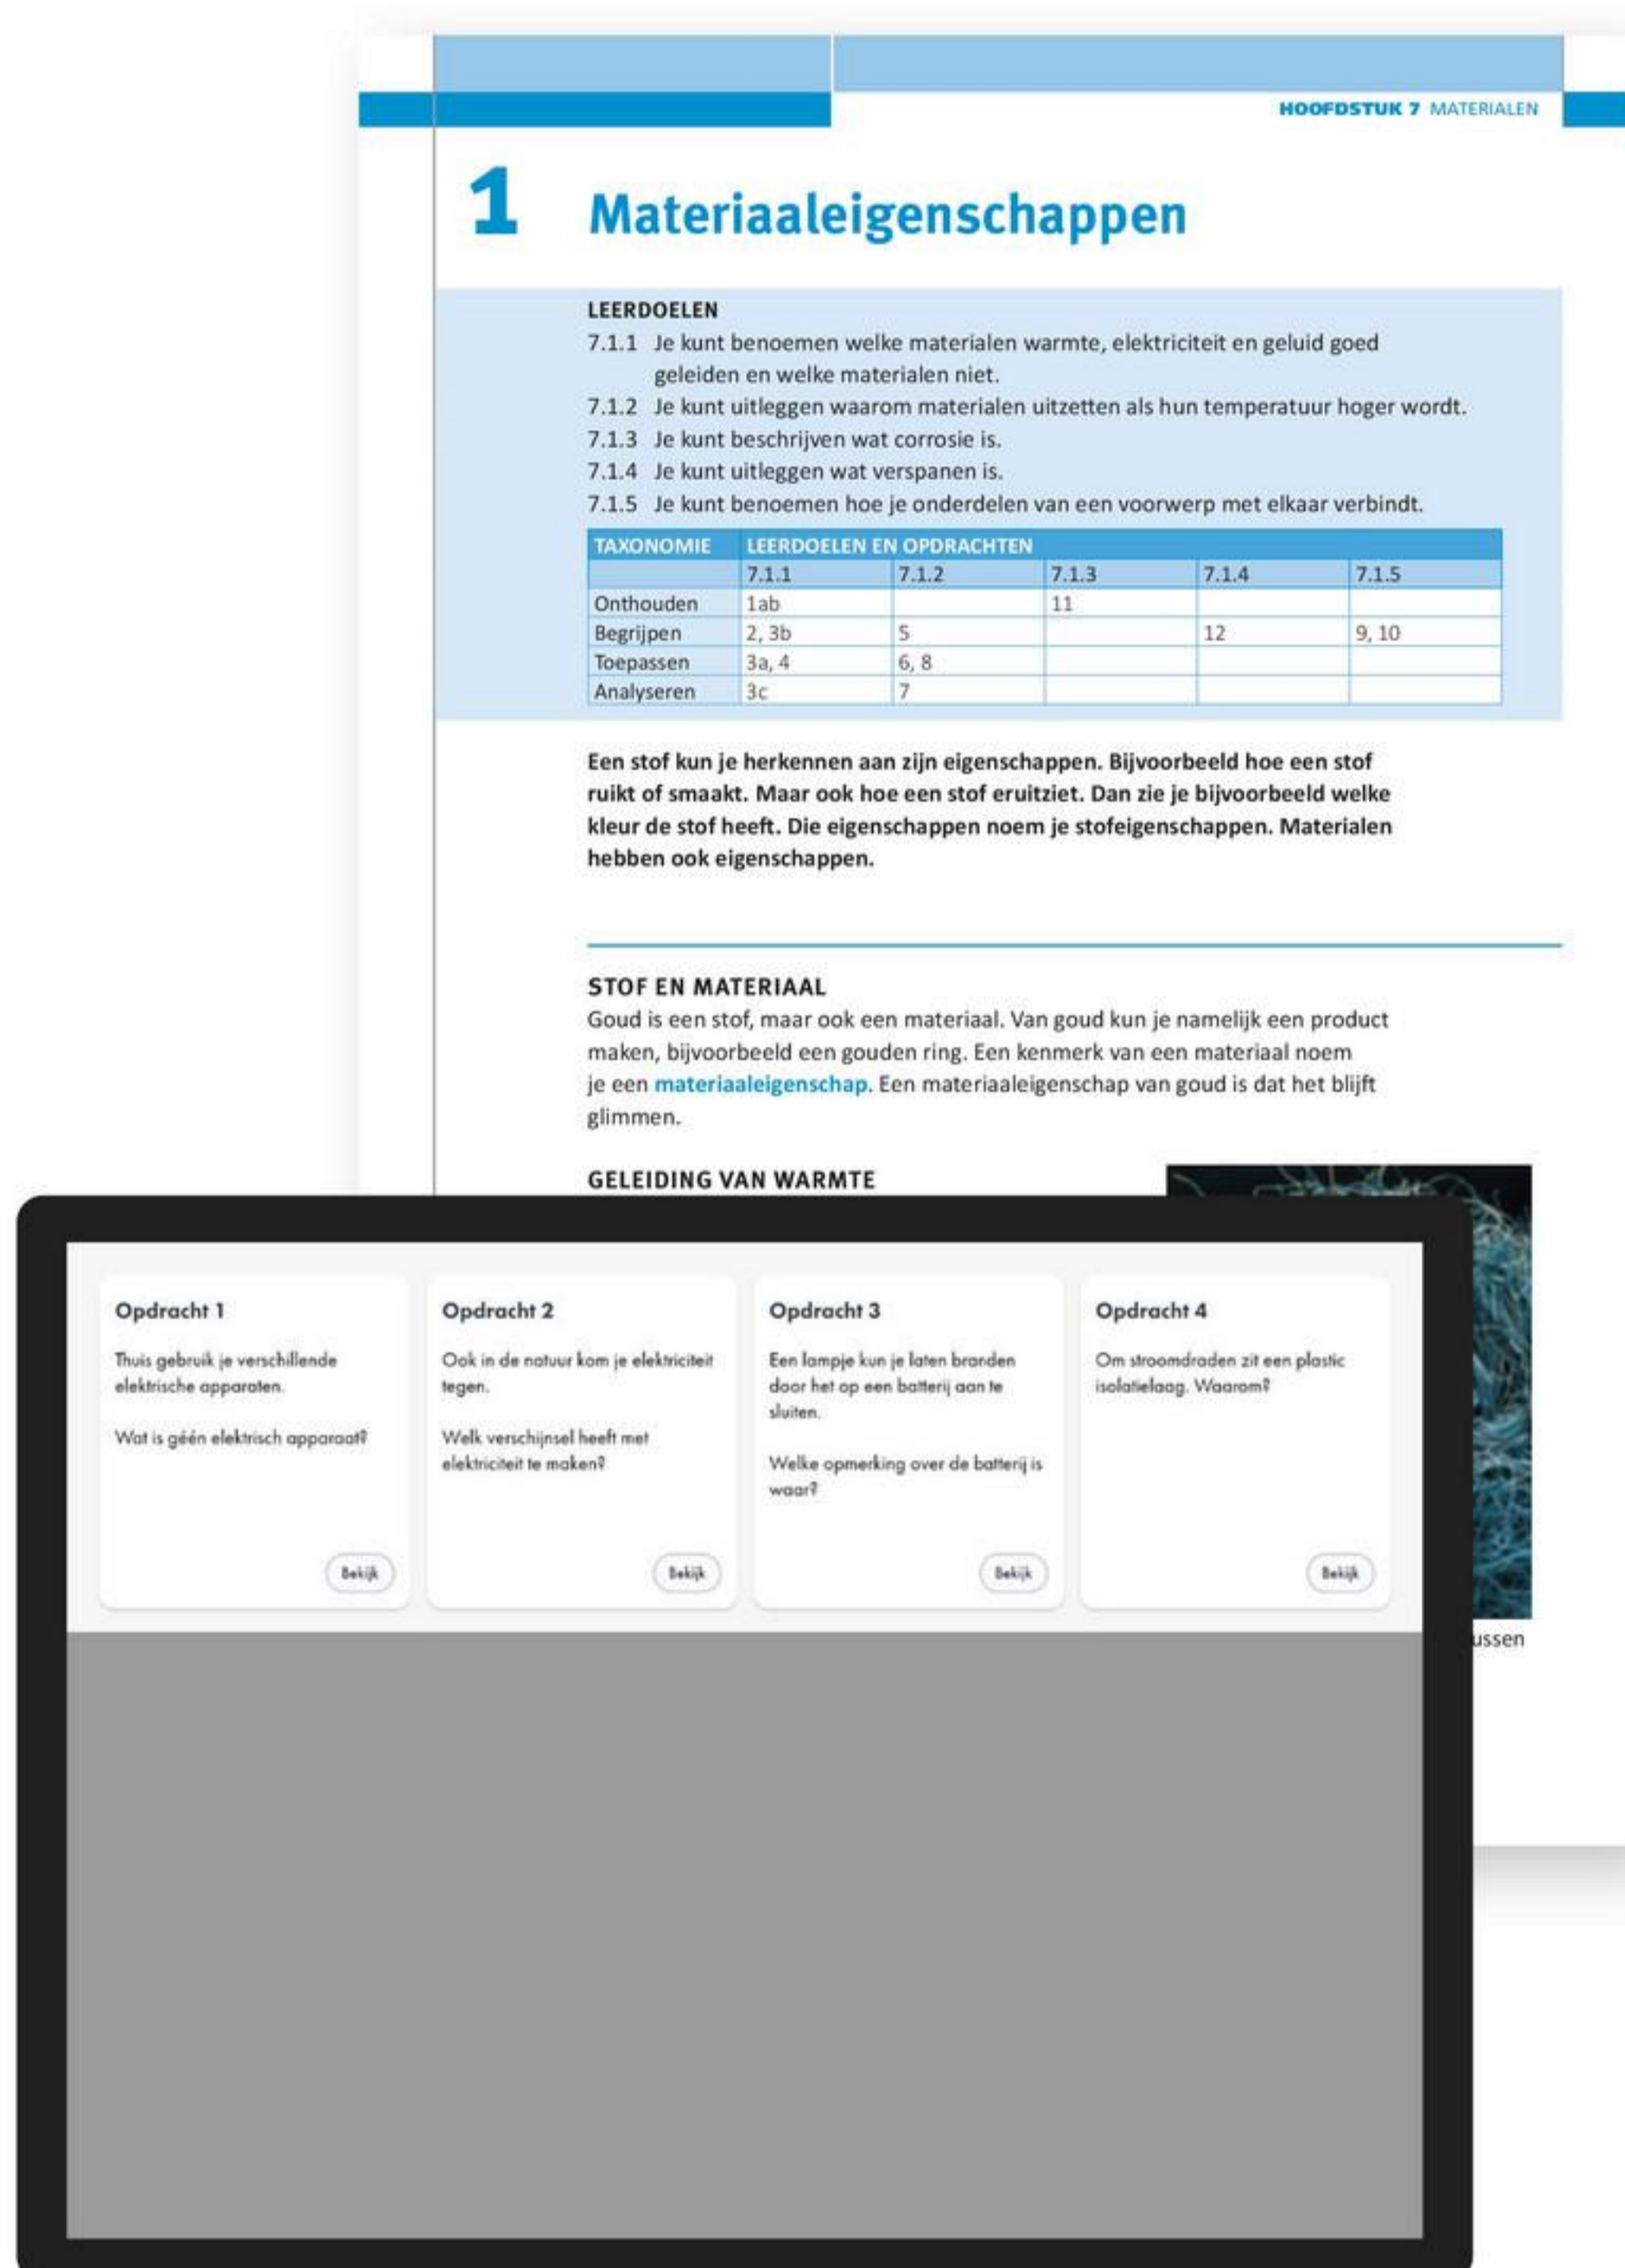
HOOFDSTUK 7 MATERIALEN

1 Materiaaleigenschappen

LEERDOELEN
7.1.1 Je kunt benoemen welke materialen warmte, elektriciteit en geluid goed geleiden en welke materialen niet.
7.1.2 Je kunt uitleggen waarom materialen uitzetten als hun temperatuur hoger wordt.
7.1.3 Je kunt beschrijven wat corrosie is.
7.1.4 Je kunt uitleggen wat verspanen is.
7.1.5 Je kunt benoemen hoe je onderdelen van een voorwerp met elkaar verbindt.

| TAXONOMIE | LEERDOELEN EN OPDRACHTEN | | | | |
|---|---|---|---|---|---|
| | 7.1.1 | 7.1.2 | 7.1.3 | 7.1.4 | 7.1.5 |
| Onthouden | 1ab | | 11 | | |
| Begrijpen | 2, 3b | 5 | | 12 | 9, 10 |
| Toepassen | 3a, 4 | 6, 8 | | | |
| Analyseren | 3c | 7 | | | |

Een stof kun je herkennen aan zijn eigenschappen. Bijvoorbeeld hoe een stof ruikt of smaakt. Maar ook hoe een stof eruitziet. Dan zie je bijvoorbeeld welke kleur de stof heeft. Die eigenschappen noem je stofeigenschappen. Materialen hebben ook eigenschappen.

STOF EN MATERIAAL
Goud is een stof, maar ook een materiaal. Van goud kun je namelijk een product maken, bijvoorbeeld een gouden ring. Een kenmerk van een materiaal noem je een materiaaleigenschap. Een materiaaleigenschap van goud is dat het blijft glimmen.

GELEIDING VAN WARMTE

Opdracht 1
Thuis gebruik je verschillende elektrische apparaten.
Wat is géén elektrisch apparaat?
Bekijk

Opdracht 2
Ook in de natuur kom je elektriciteit tegen.
Welk verschijnsel heeft met elektriciteit te maken?
Bekijk

Opdracht 3
Een lampje kun je laten branden door het op een batterij aan te sluiten.
Welke opmerking over de batterij is waar?
Bekijk

Opdracht 4
Om stroomdraden zit een plastic isolatielaag. Waarom?
Bekijk

ussen